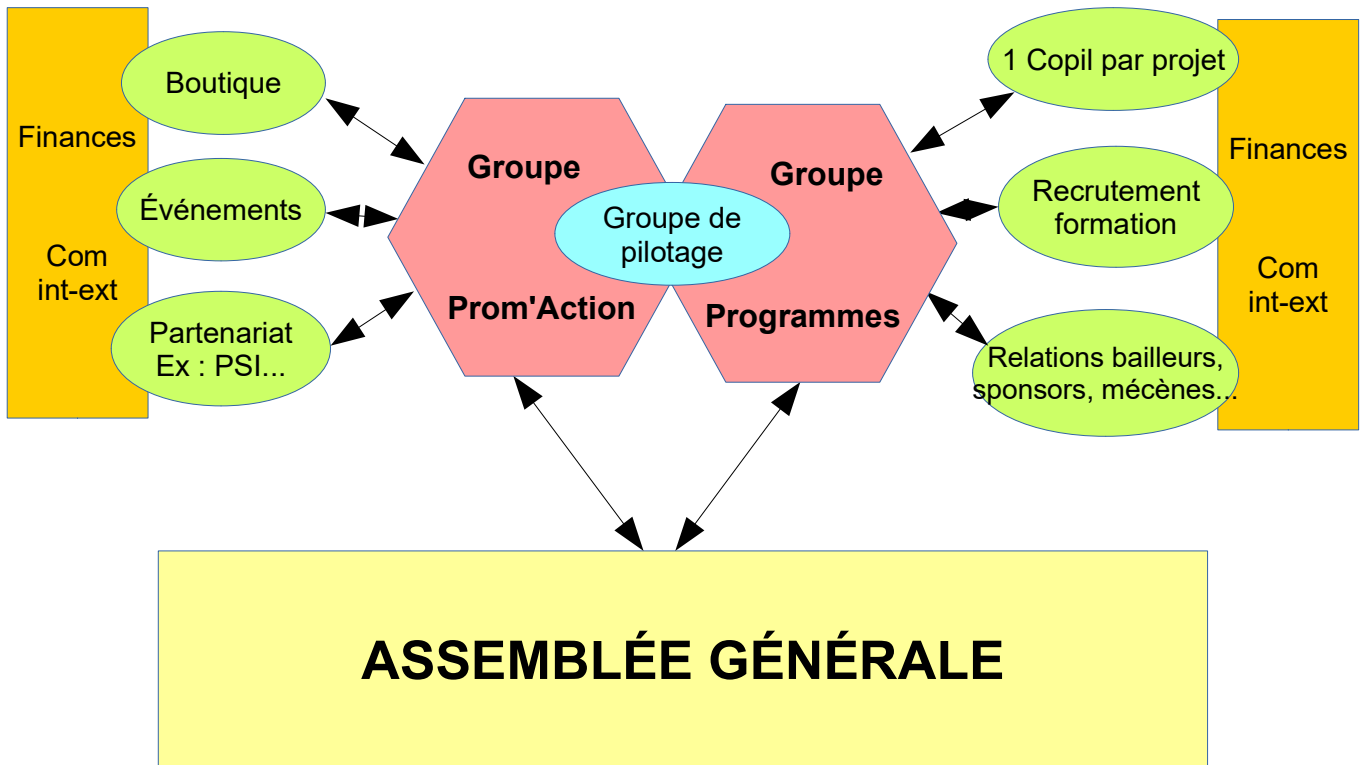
Finances

Com
int-ext

Boutique

Événements

Partenariat
Ex : PSI...

Groupe

Prom'Action

Groupe de
pilotage

Groupe

Programmes

1 Copil par projet

Recrutement
formation

Relations bailleurs,
sponsors, mécènes...

Finances

Com
int-ext

ASSEMBLÉE GÉNÉRALE